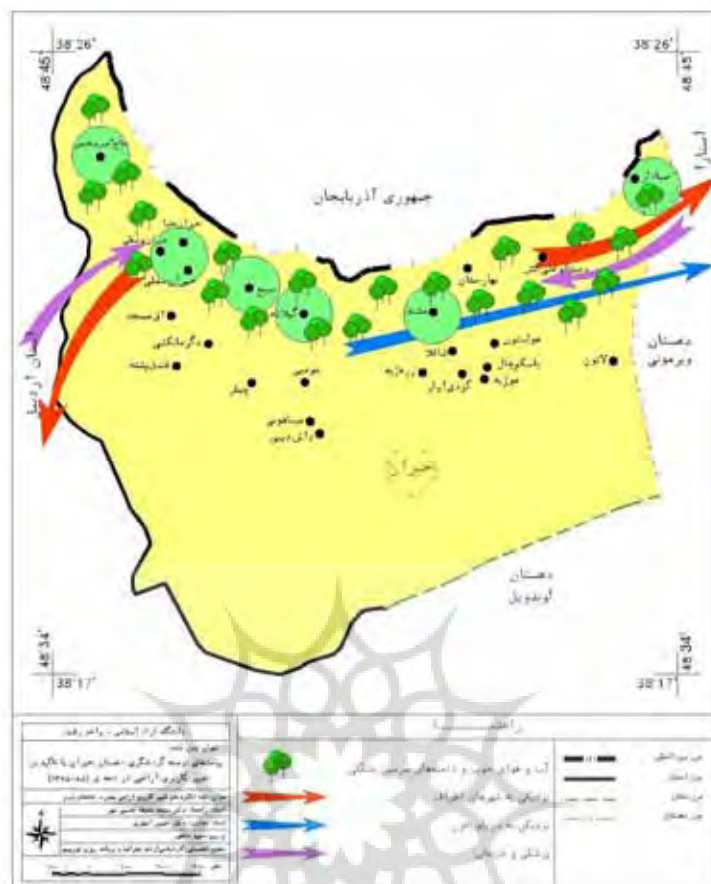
38°26'
48°45'
38°26'
48°45'
جمهوری آذربایجان
آستارا
دهستان ویرمونی
دهستان اردبیل
دهستان لوندویل
حیران
لاتون
38°17'
48°34'
38°17'
48°34'
دانشگاه آزاد اسلامی - واحد رشت
راهنما
آب و هوای خوب و دامنه های سرسبز جنگلی
دسترسی به شهرهای اطراف
نزدیکی به مرز ولایتی
نزدیکی به دریا
مرز بین المللی
مرز استان
مرز شهرستان
مرز دهستان
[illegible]